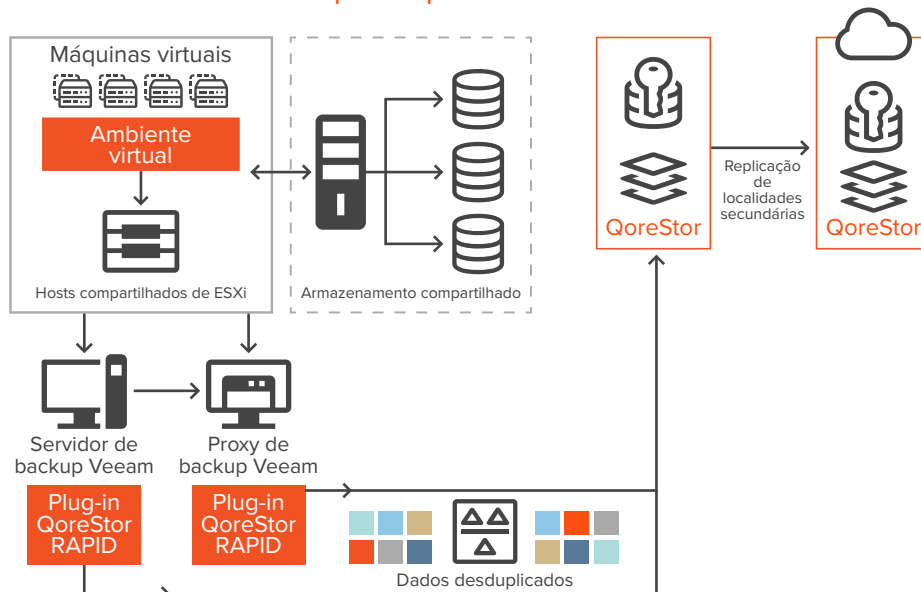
Máquinas virtuais

Ambiente virtual

Hosts compartilhados de ESXi

Armazenamento compartilhado

QoreStor

Replicação de localidades secundárias

QoreStor

Servidor de backup Veeam

Proxy de backup Veeam

Plug-in QoreStor RAPID

Plug-in QoreStor RAPID

Dados desduplicados